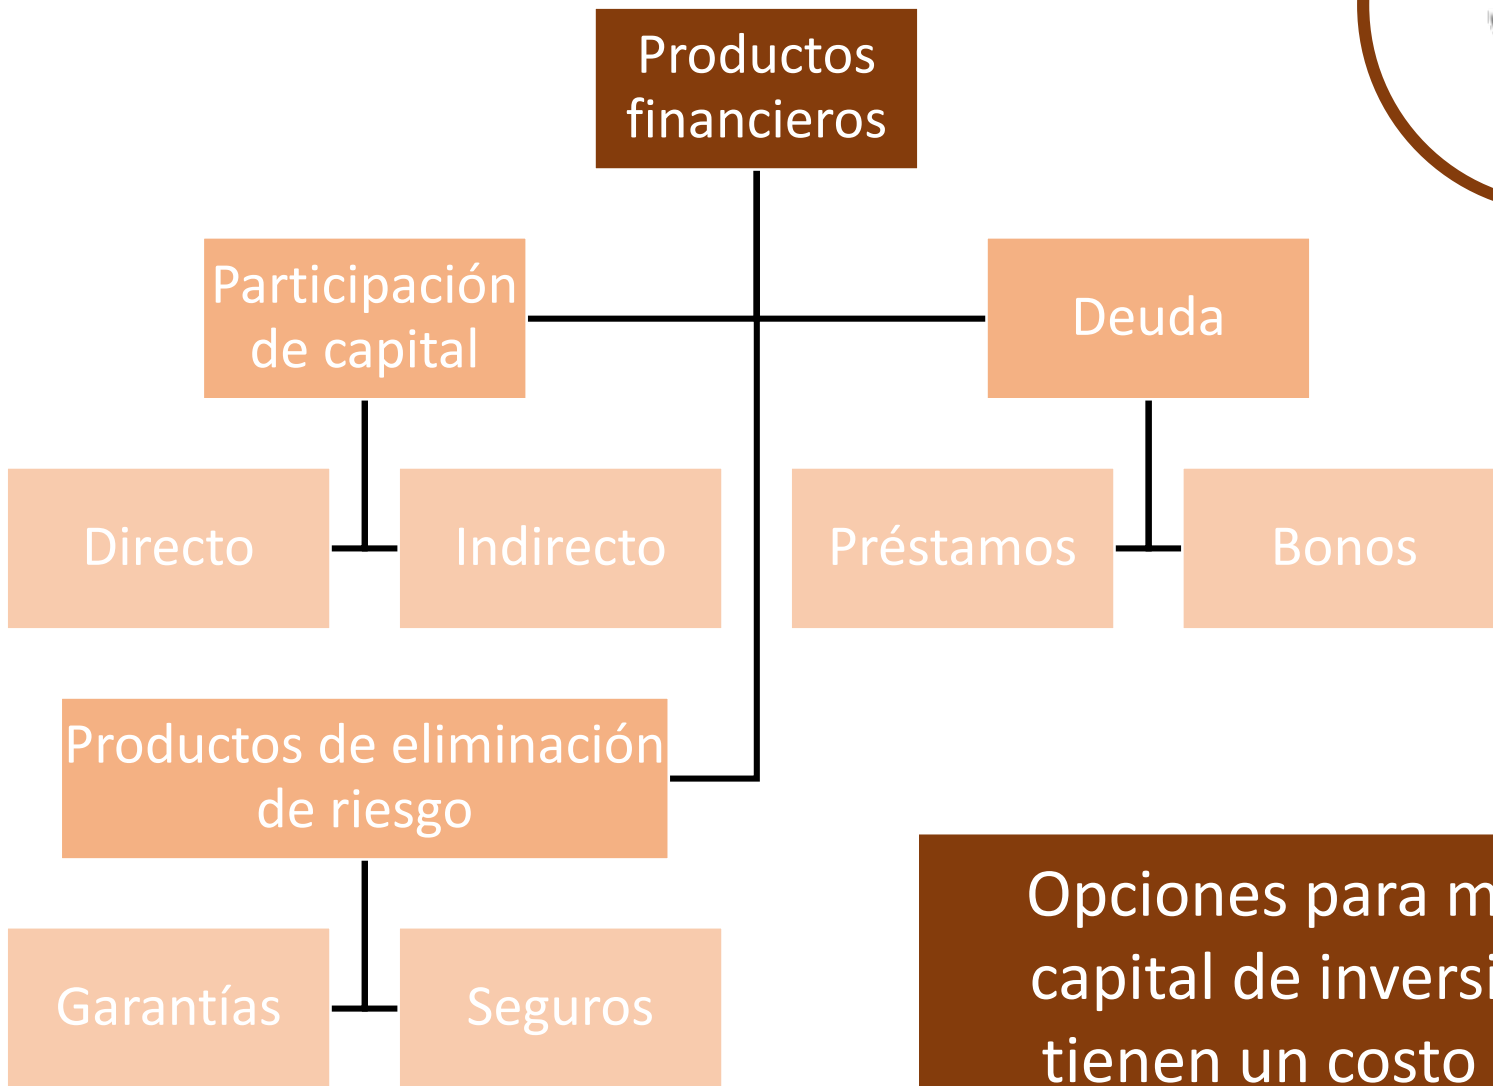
Productos financieros

Participación de capital

Deuda

Directo

Indirecto

Préstamos

Bonos

Productos de eliminación de riesgo

Garantías

Seguros

Opciones para m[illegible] capital de inversi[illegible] tienen un costo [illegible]